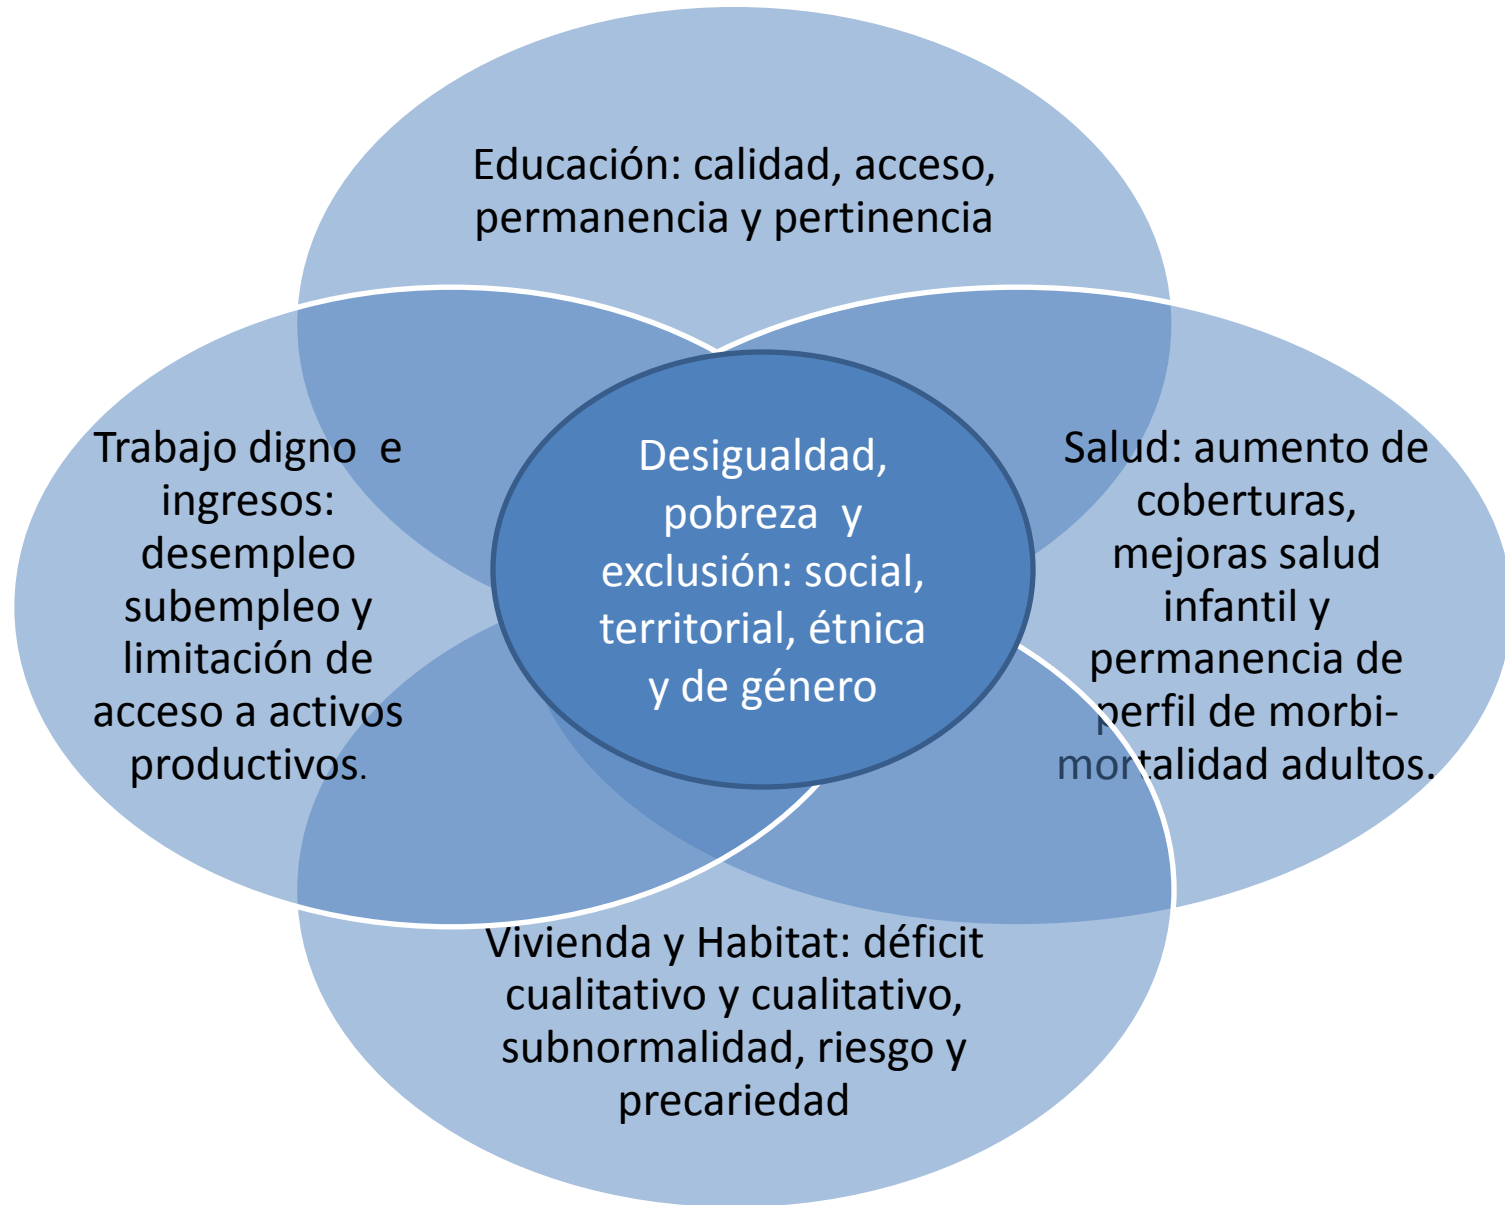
Educación: calidad, acceso, permanencia y pertinencia

Trabajo digno e ingresos: desempleo subempleo y limitación de acceso a activos productivos.

Desigualdad, pobreza y exclusión: social, territorial, étnica y de género

Salud: aumento de coberturas, mejoras salud infantil y permanencia de perfil de morbi-mortalidad adultos.

Vivienda y Habitat: déficit cualitativo y cualitativo, subnormalidad, riesgo y precariedad